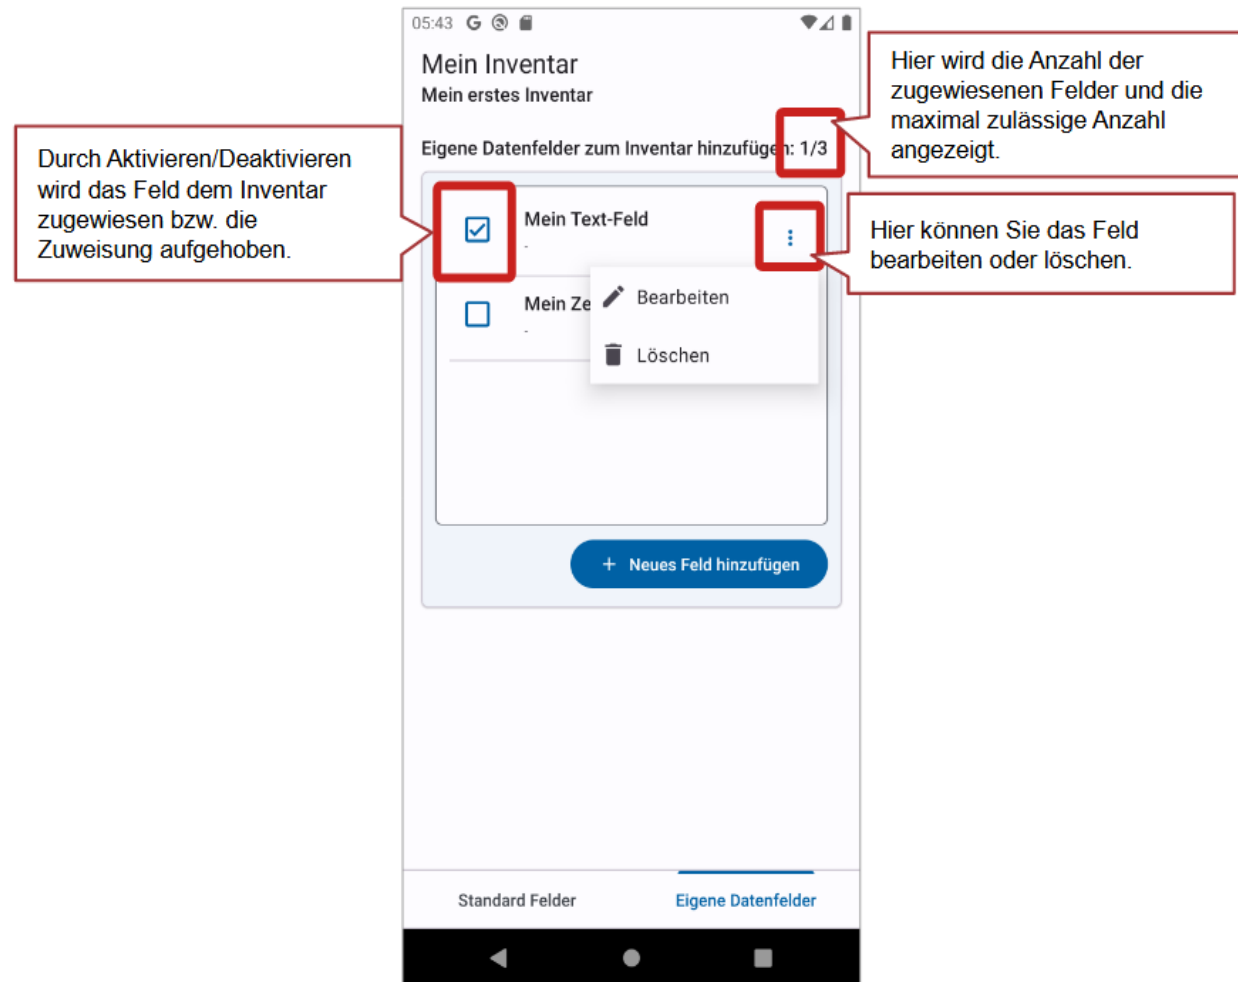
05:43 G

Mein Inventar
Mein erstes Inventar

Hier wird die Anzahl der zugewiesenen Felder und die maximal zulässige Anzahl angezeigt.

Durch Aktivieren/Deaktivieren wird das Feld dem Inventar zugewiesen bzw. die Zuweisung aufgehoben.

Eigene Datenfelder zum Inventar hinzufügen: 1/3

Mein Text-Feld
-

Hier können Sie das Feld bearbeiten oder löschen.

Mein Ze
-

Bearbeiten

Löschen

+ Neues Feld hinzufügen

Standard Felder

Eigene Datenfelder